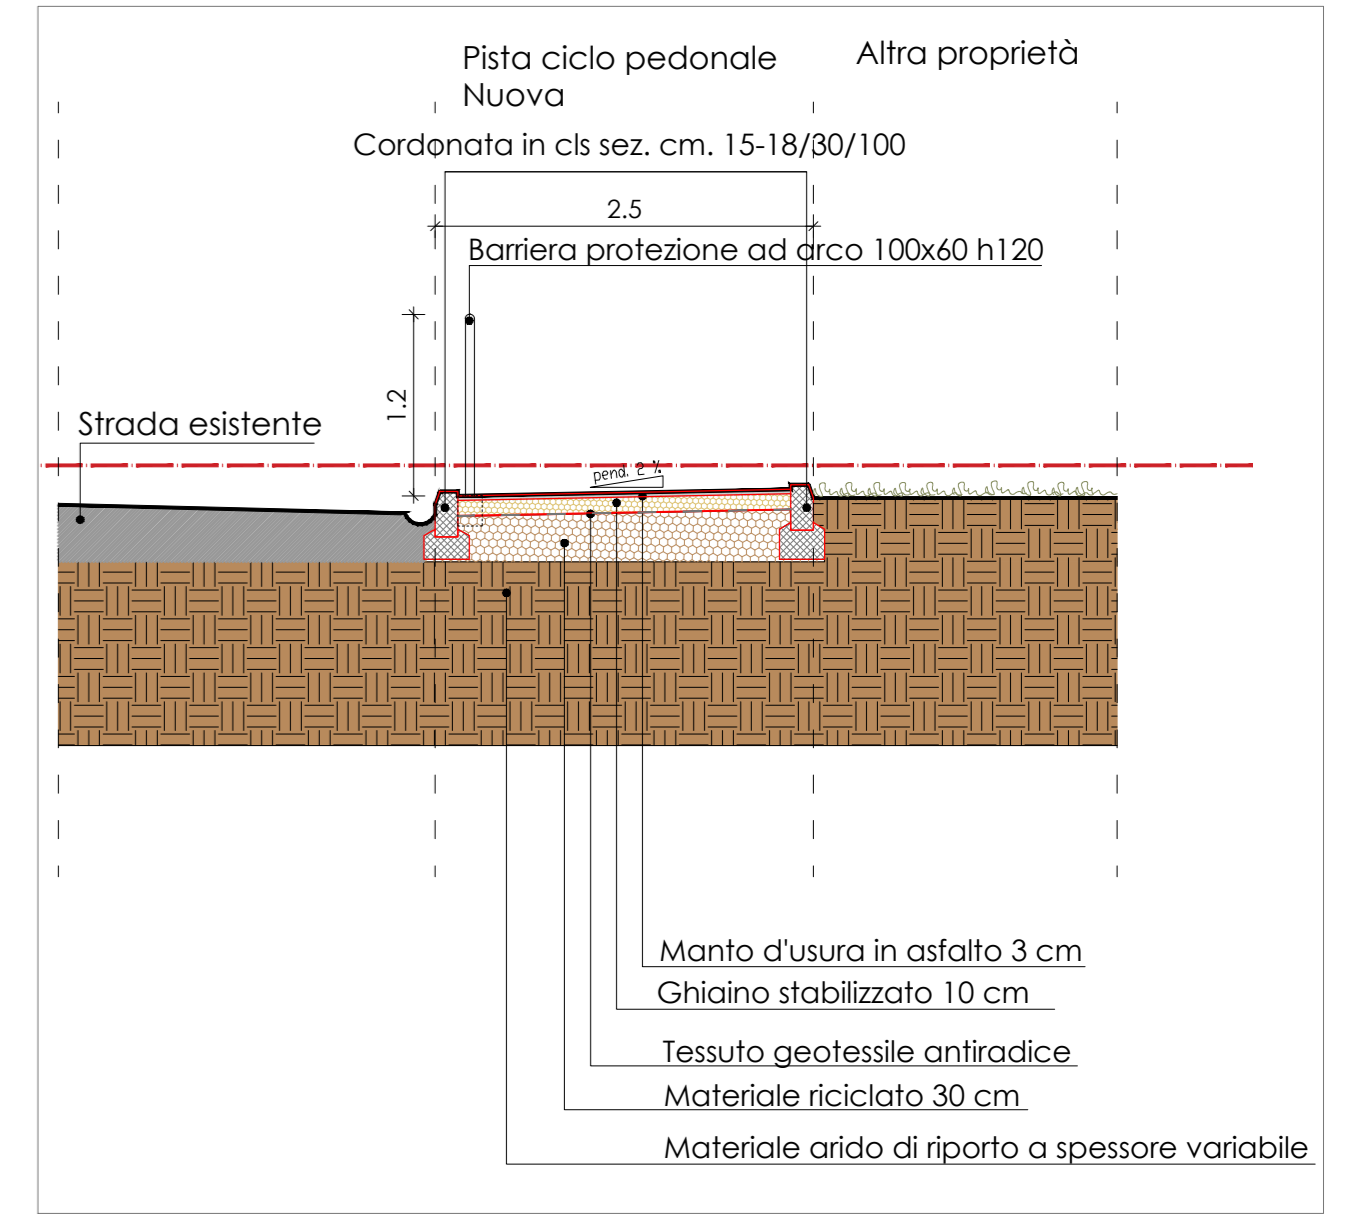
Pista ciclo pedonale Nuova

Altra proprietà

Cordonata in cls sez. cm. 15-18/30/100

2.5

Barriera protezione ad arco 100x60 h120

1.2

Strada esistente

pend. 2 %

Manto d'usura in asfalto 3 cm

Ghiaino stabilizzato 10 cm

Tessuto geotessile antiradice

Materiale riciclato 30 cm

Materiale arido di riporto a spessore variabile